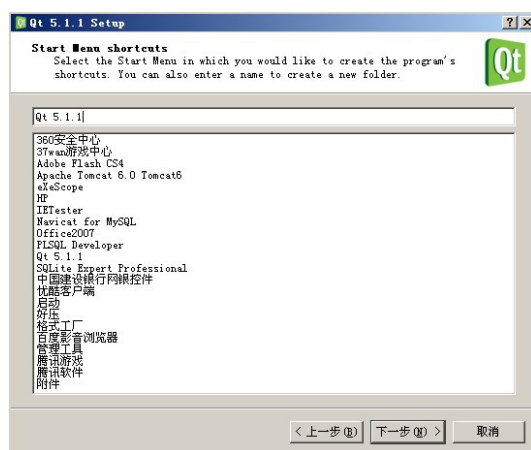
Qt 5.1.1 Setup

? X

Start Menu shortcuts
Select the Start Menu in which you would like to create the program's shortcuts. You can also enter a name to create a new folder.

Qt

Qt 5.1.1

360安全中心
37wan游戏中心
Adobe Flash CS4
Apache Tomcat 6.0 Tomcat6
eXeScope
HP
IETester
Navicat for MySQL
Office2007
PLSQL Developer
Qt 5.1.1
SQLite Expert Professional
中国建设银行网银控件
优酷客户端
启动
好压
格式工厂
百度影音浏览器
管理工具
腾讯游戏
腾讯软件
附件

< 上一步(B)
下一步(N) >
取消